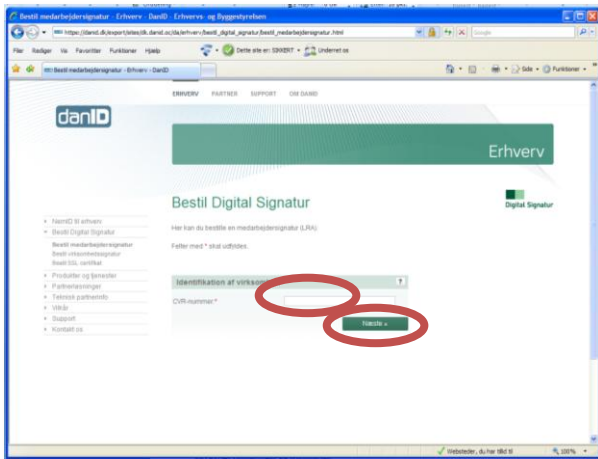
Bestil medarbejdersignatur - Erhverv - DanID - Erhvervs- og Byggestyrelsen

https://danid.dk/export/sites/dk.danid.oc/da/erhverv/bestil_digital_signatur/bestil_medarbejdersignatur.html

Filer Rediger Vis Favoritter Funktioner Hjælp

Dette site er: SIKKERT

Bestil medarbejdersignatur - Erhverv - DanID

Side Funktioner

ERHVERV PARTNER SUPPORT OM DANID

danID

Erhverv

Bestil Digital Signatur

Digital Signatur

NemID til erhverv
Bestil Digital Signatur
Bestil medarbejdersignatur
Bestil virksomhedssignatur
Bestil SSL certifikat
Produkter og tjenester
Partnerløsninger
Teknisk partnerinfo
Vilkår
Support
Kontakt os

Her kan du bestille en medarbejdersignatur (LRA)

Felter med * skal udfyldes.

Identifikation af virksom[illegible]

?

CVR-nummer *

Næste »

Websteder, du har tillid til

100%